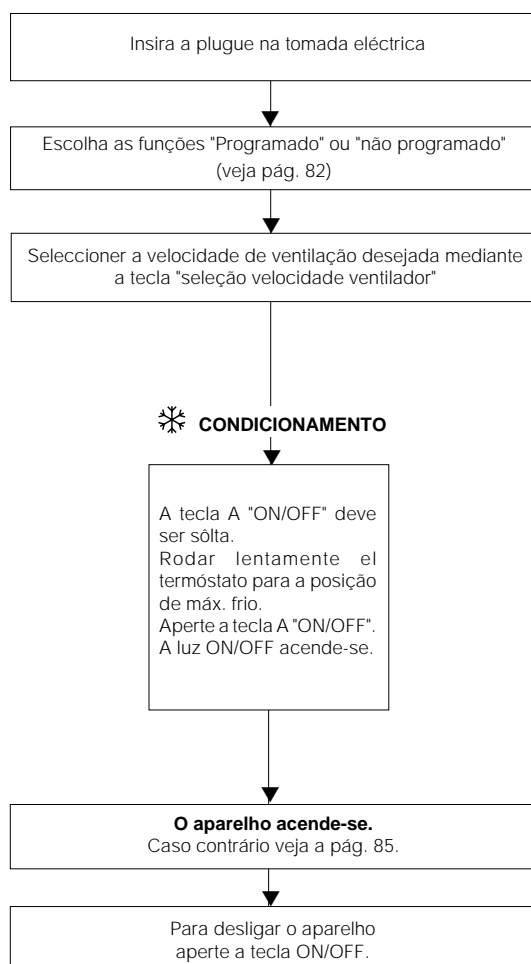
Insira a plugue na tomada eléctrica

Escolha as funções "Programado" ou "não programado" (veja pág. 82)

Seleccioner a velocidade de ventilação desejada mediante a tecla "seleção velocidade ventilador"

CONDICIONAMENTO

A tecla A "ON/OFF" deve ser sólta.
Rodar lentamente el termóstato para a posição de máx. frio.
Aperte a tecla A "ON/OFF".
A luz ON/OFF acende-se.

O aparelho acende-se.
Caso contrário veja a pág. 85.

Para desligar o aparelho aperte a tecla ON/OFF.